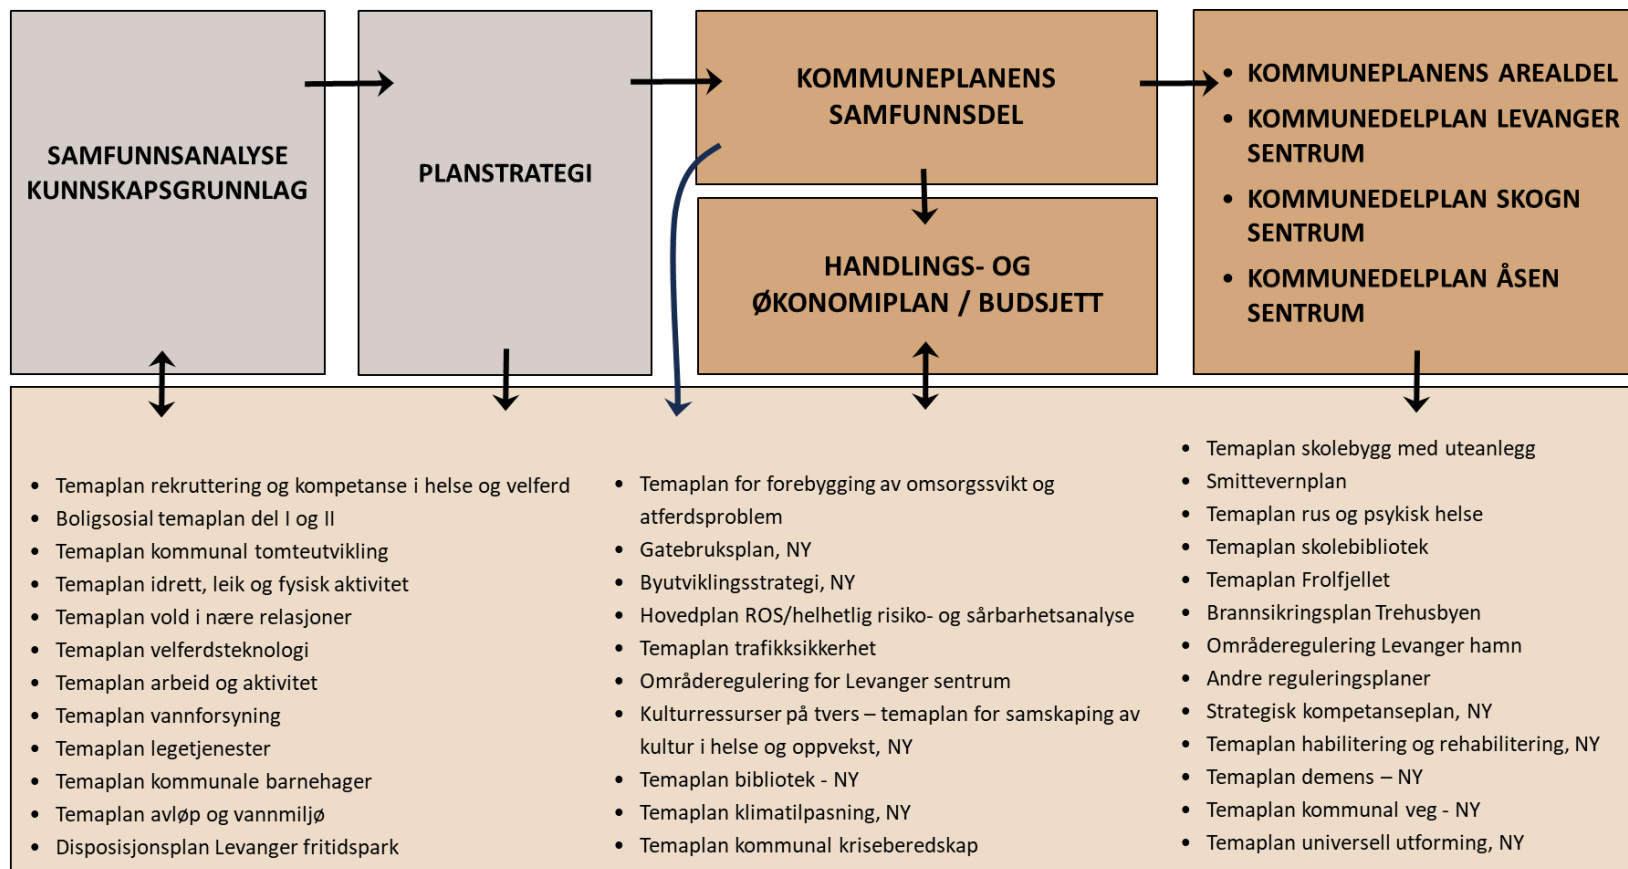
SAMFUNNSANALYSE KUNNSKAPSGRUNNLAG

PLANSTRATEGI

KOMMUNEPLANENS SAMFUNNSDEL

HANDLINGS- OG ØKONOMIPLAN / BUDSJETT

- KOMMUNEPLANENS AREALDEL
- KOMMUNEDELPLAN LEVANGER SENTRUM
- KOMMUNEDELPLAN SKOGN SENTRUM
- KOMMUNEDELPLAN ÅSEN SENTRUM

- Temaplan rekruttering og kompetanse i helse og velferd
- Boligsosial temaplan del I og II
- Temaplan kommunal tomteutvikling
- Temaplan idrett, leik og fysisk aktivitet
- Temaplan vold i nære relasjoner
- Temaplan velferdsteknologi
- Temaplan arbeid og aktivitet
- Temaplan vannforsyning
- Temaplan legetjenester
- Temaplan kommunale barnehager
- Temaplan avløp og vannmiljø
- Disposisjonsplan Levanger fritidspark

- Temaplan for forebygging av omsorgssvikt og atferdsproblem
- Gatebruksplan, NY
- Byutviklingsstrategi, NY
- Hovedplan ROS/helhetlig risiko- og sårbarhetsanalyse
- Temaplan trafikksikkerhet
- Områderegulering for Levanger sentrum
- Kulturressurser på tvers – temaplan for samskaping av kultur i helse og oppvekst, NY
- Temaplan bibliotek - NY
- Temaplan klimatilpasning, NY
- Temaplan kommunal kriseberedskap

- Temaplan skolebygg med uteanlegg
- Smittevernplan
- Temaplan rus og psykisk helse
- Temaplan skolebibliotek
- Temaplan Frolfjellet
- Brannsikringsplan Trehusbyen
- Områderegulering Levanger hamn
- Andre reguleringsplaner
- Strategisk kompetanseplan, NY
- Temaplan habilitering og rehabilitering, NY
- Temaplan demens – NY
- Temaplan kommunal veg - NY
- Temaplan universell utforming, NY